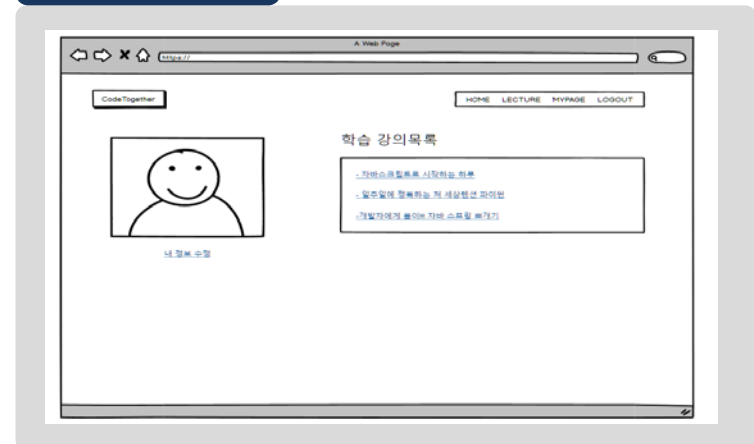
A Web Page

https://

CodeTogether

HOME LECTURE MYPAGE LOGOUT

학습 강의목록

- 자바스크립트로 시작하는 하루

- 일주일에 정복하는 책 세상헬션 파이썬

-개발자에게 들이는 자바 스트림 쓰기

내 정보 수정